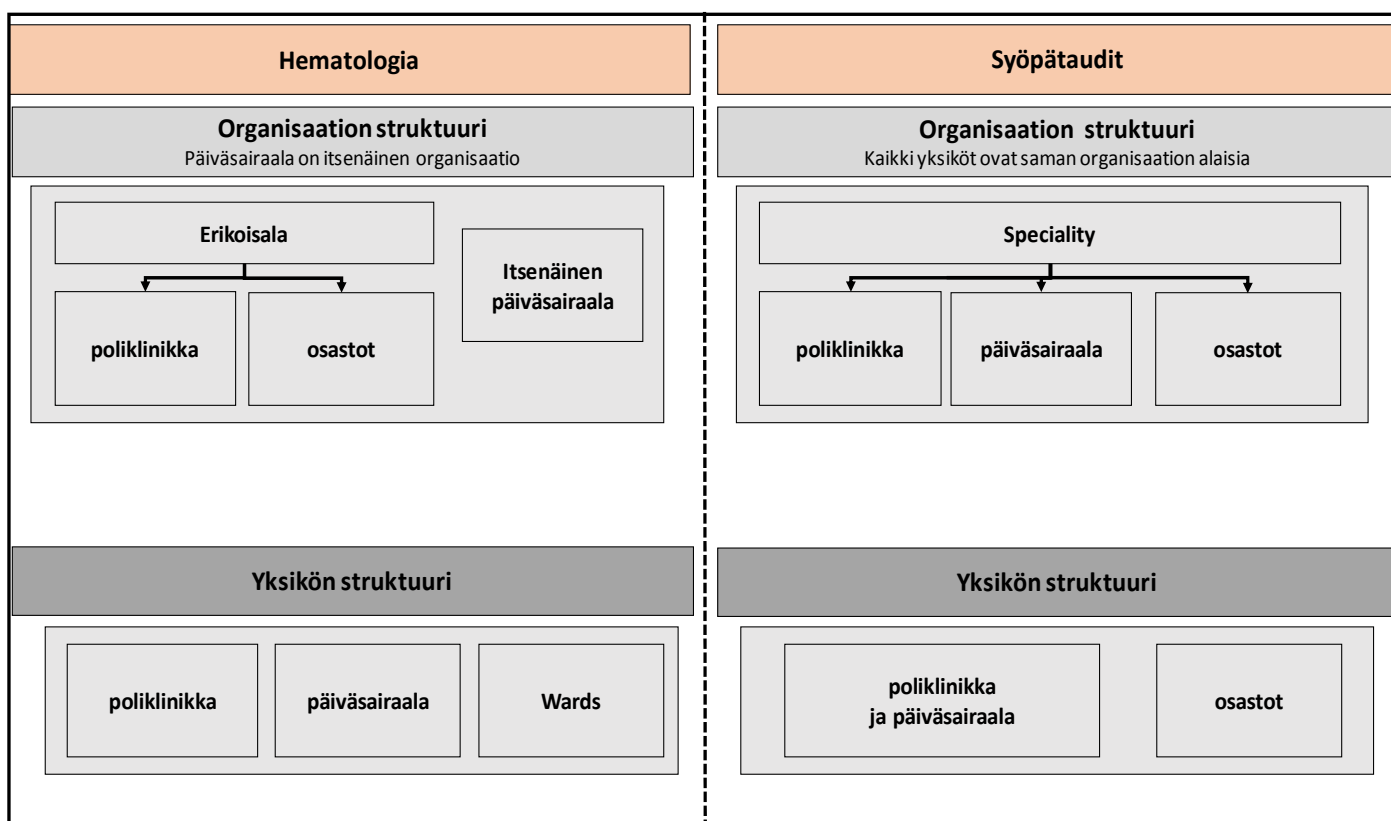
Hematologia

Organisaation struktuuri
Päiväsairaala on itsenäinen organisaatio

Erikoisala

poliklinikka

osastot

Itsenäinen päiväsairaala

Yksikön struktuuri

poliklinikka

päiväsairaala

Wards

Syöpätaudit

Organisaation struktuuri
Kaikki yksiköt ovat saman organisaation alaisia

Speciality

poliklinikka

päiväsairaala

osastot

Yksikön struktuuri

poliklinikka ja päiväsairaala

osastot